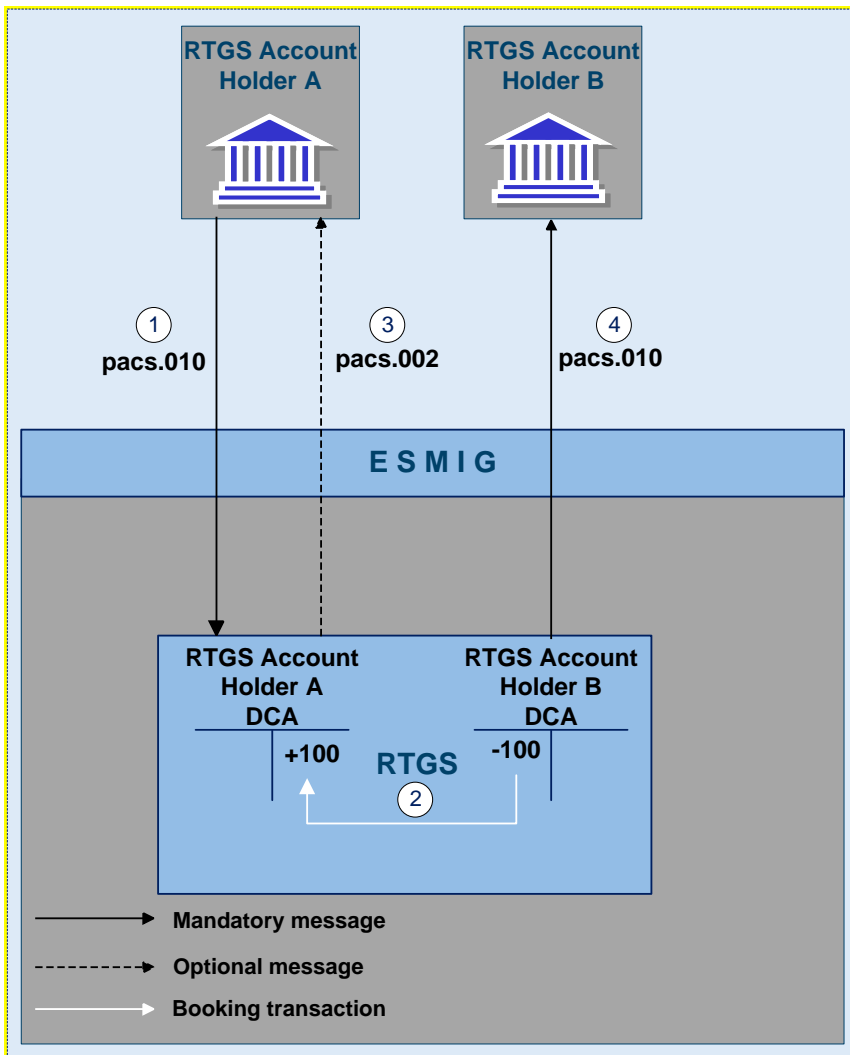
RTGS Account Holder A

RTGS Account Holder B

1
pacs.010

3
pacs.002

4
pacs.010

E S M I G

RTGS Account Holder A DCA

RTGS Account Holder B DCA

+100

RTGS

-100

2

Mandatory message

Optional message

Booking transaction